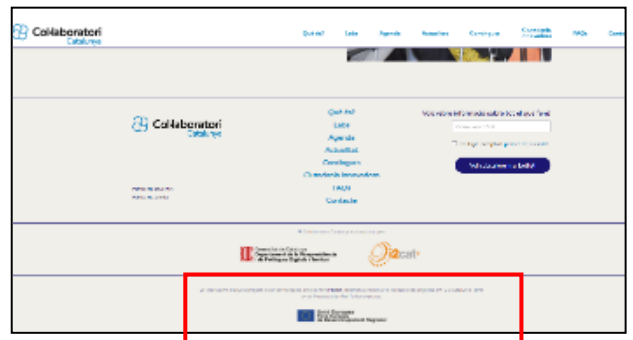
Col·laboratori Catalunya

Qui és? Labs Agenda Actualitat Convoca't Convocatòria innovadores FAQs Contacte

Col·laboratori Catalunya

Qui és? Labs Agenda Actualitat Convoca't Convocatòria innovadores FAQs Contacte

Vols rebre informació sobre el Col·laboratori?

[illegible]

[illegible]

Subscriu-te a la butlletí

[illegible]
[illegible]

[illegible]

Generalitat de Catalunya Departament de la Vicepresidència i de Polítiques Digitals i Territori

i2cat

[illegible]

Unió Europea Fons Europeu de Desenvolupament Regional